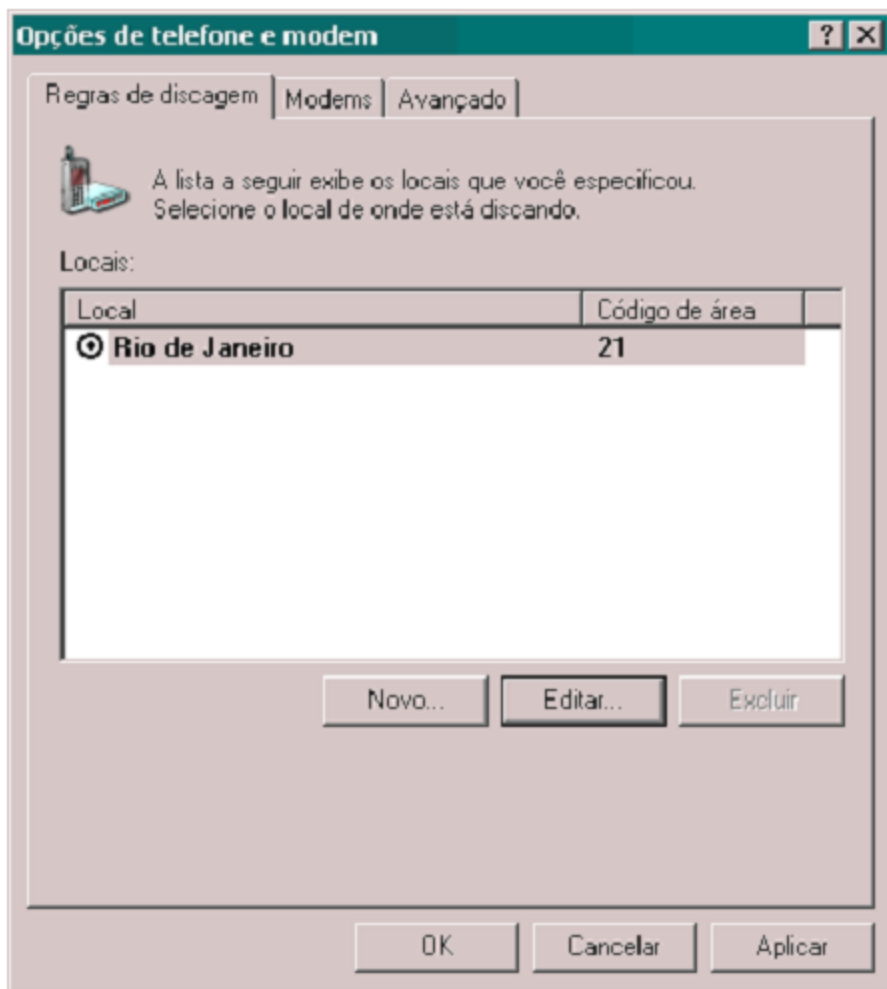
Opções de telefone e modem

?

Regras de discagem | Modems | Avançado

A lista a seguir exibe os locais que você especificou. Selecione o local de onde está discando.

Locais:

| Local | Código de área |
|---|---|
| Rio de Janeiro | 21 |

Novo... Editar... Excluir

OK Cancelar Aplicar